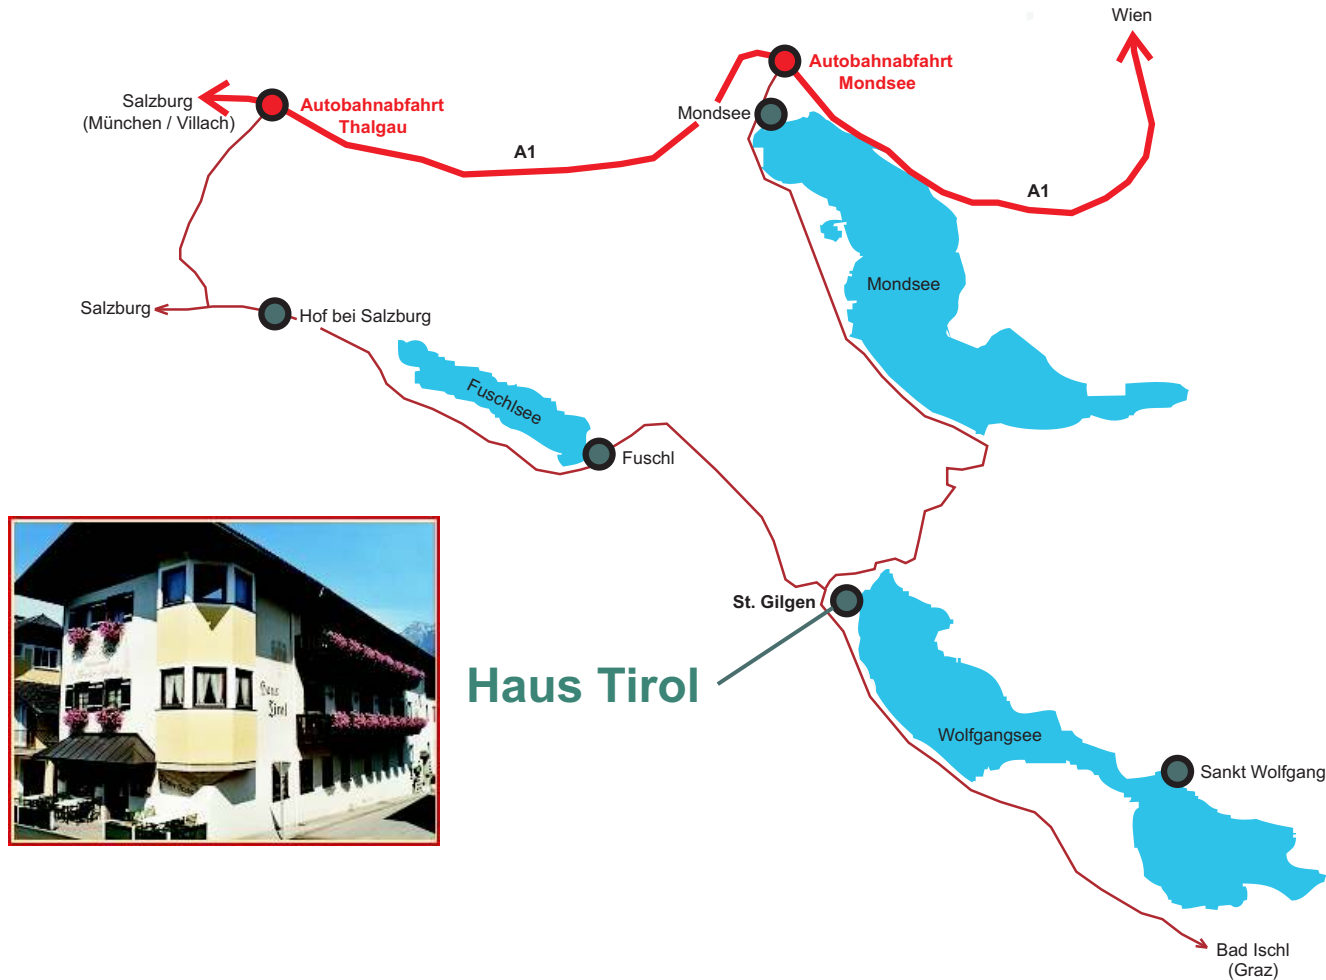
Wien

Salzburg
(München / Villach)

Autobahnabfahrt Thalgau

A1

Mondsee

Autobahnabfahrt Mondsee

A1

Mondsee

Salzburg

Hof bei Salzburg

Fuschlsee

Fuschl

St. Gilgen

Haus Tirol

Haus Tirol

Wolfgangsee

Sankt Wolfgang

Bad Ischl
(Graz)